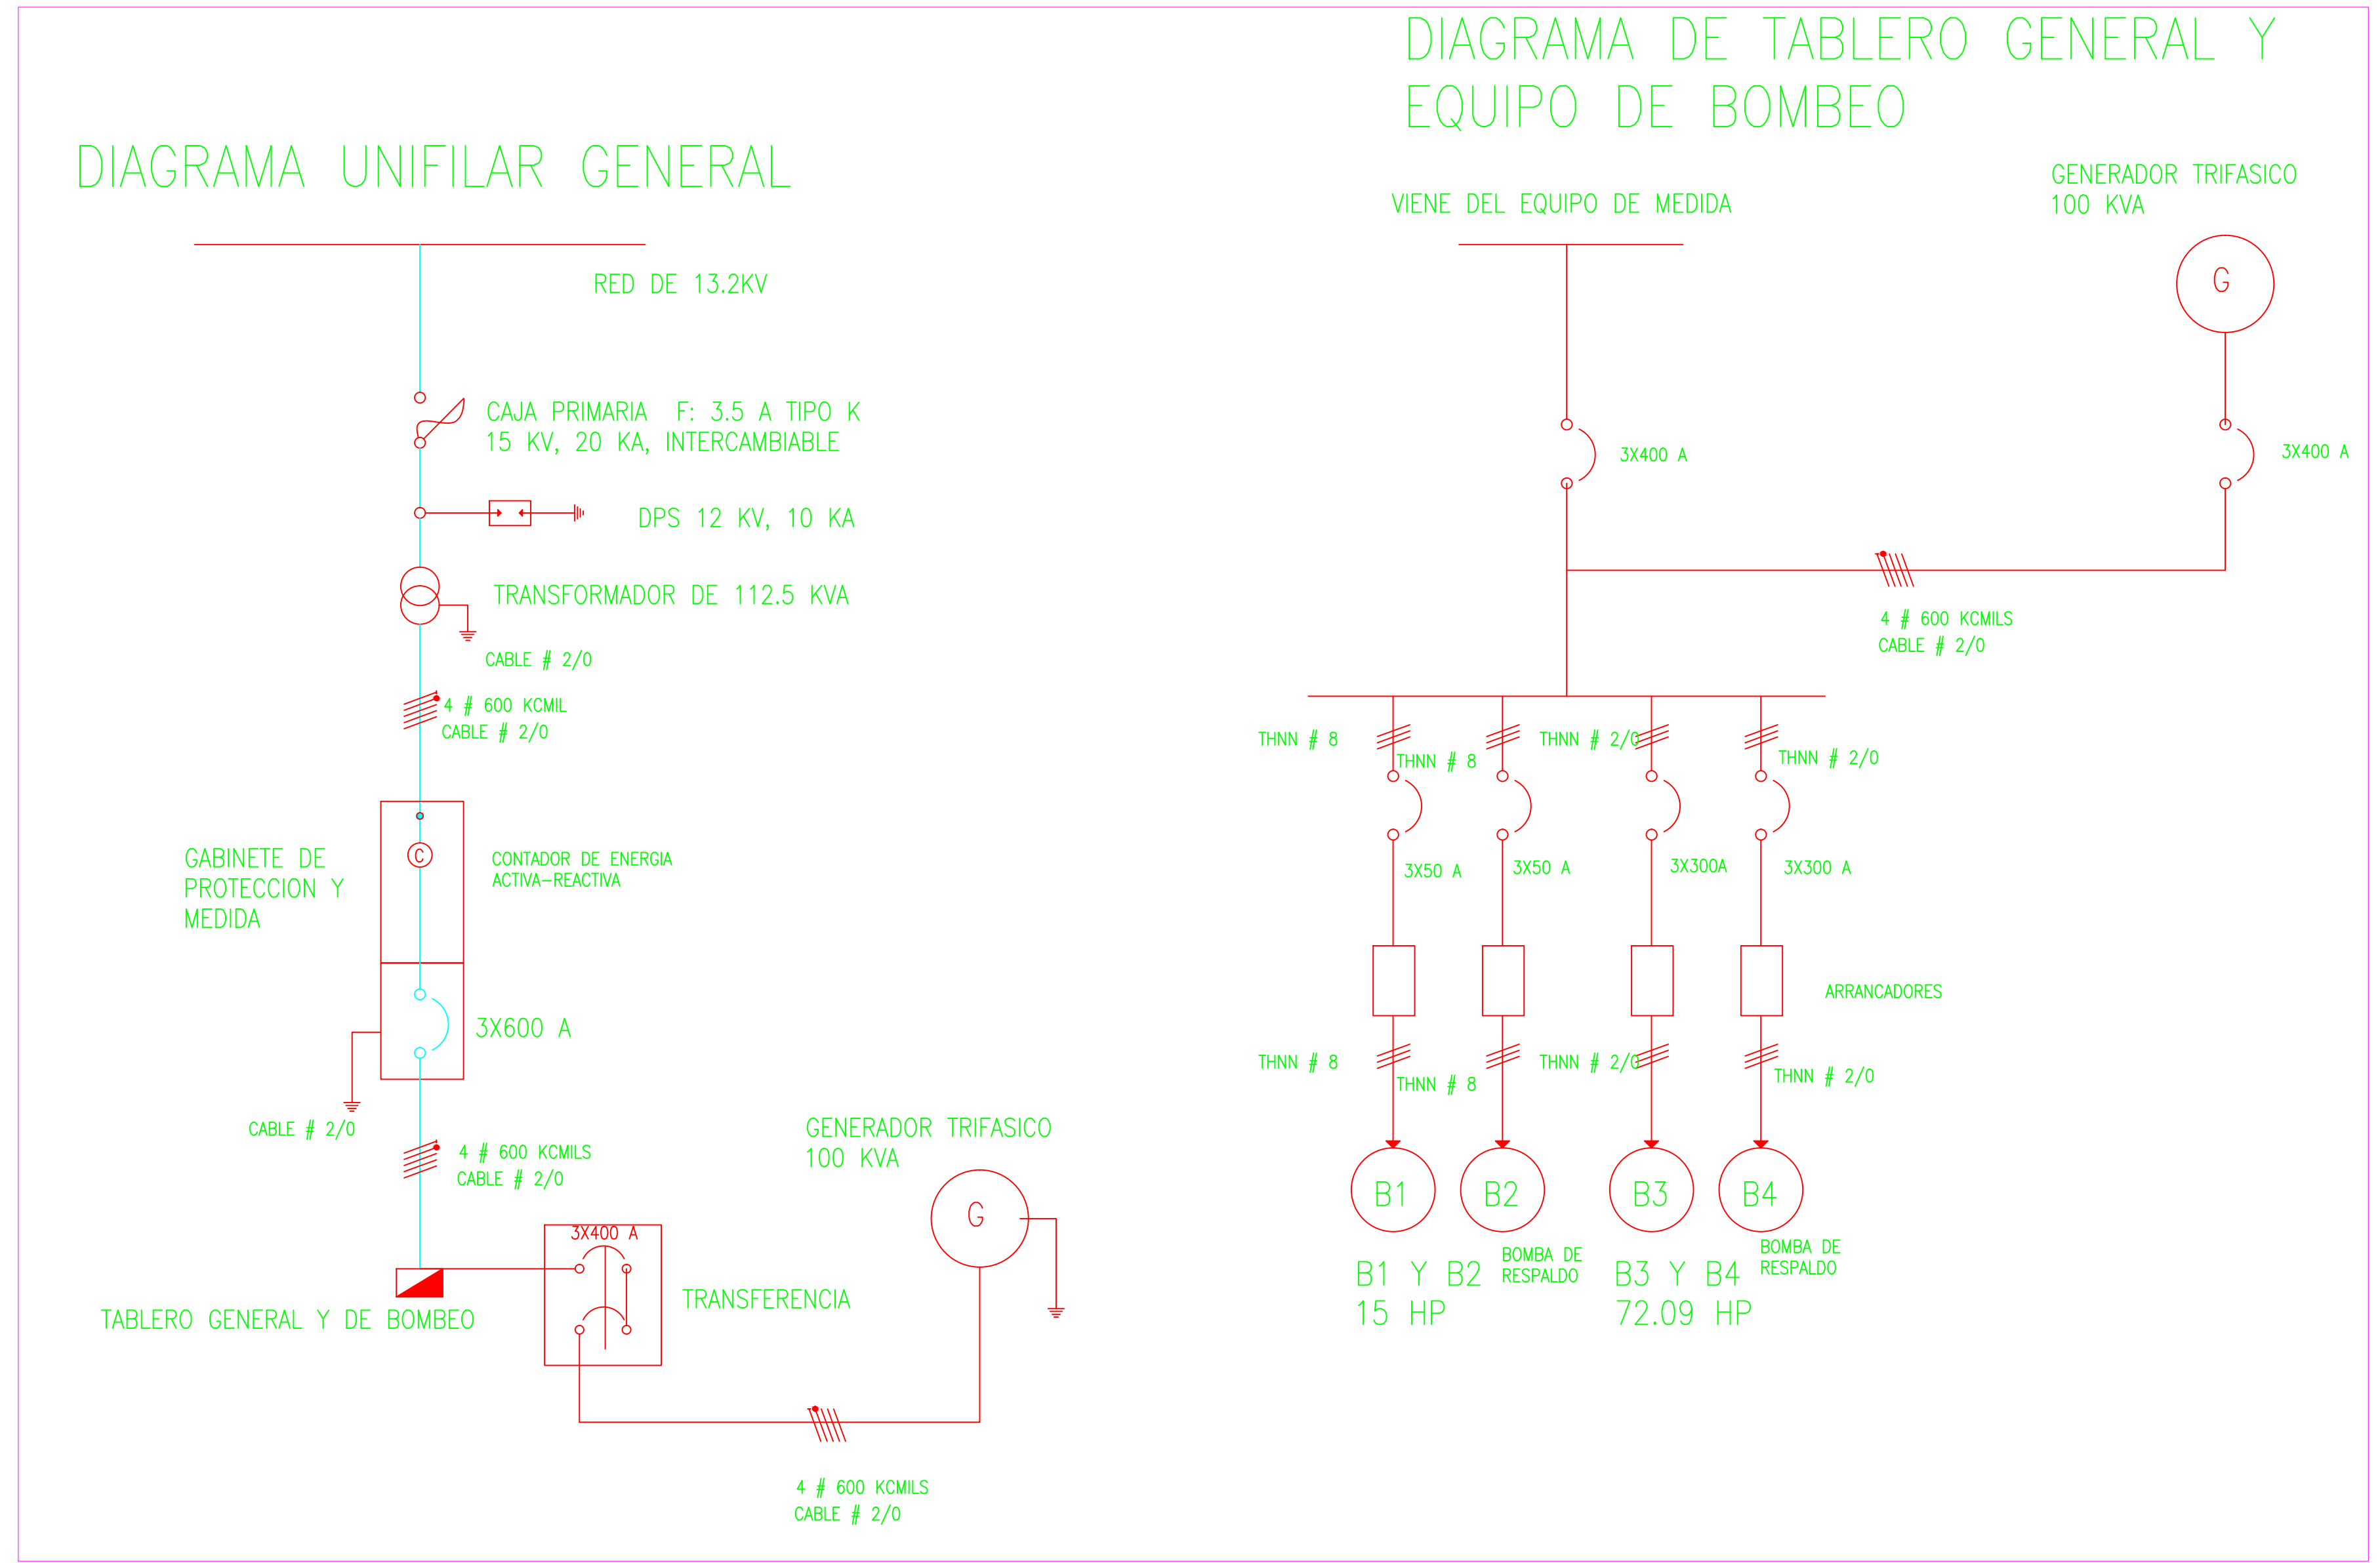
DIAGRAMA UNIFILAR GENERAL

RED DE 13.2KV

CAJA PRIMARIA F: 3.5 A TIPO K
15 KV, 20 KA, INTERCAMBIABLE

DPS 12 KV, 10 KA

TRANSFORMADOR DE 112.5 KVA

CABLE # 2/0

4 # 600 KCMIL
CABLE # 2/0

GABINETE DE PROTECCION Y MEDIDA

CONTADOR DE ENERGIA ACTIVA–REACTIVA

3X600 A

CABLE # 2/0

4 # 600 KCMILS
CABLE # 2/0

GENERADOR TRIFASICO
100 KVA

3X400 A

TRANSFERENCIA

TABLERO GENERAL Y DE BOMBEO

4 # 600 KCMILS
CABLE # 2/0

DIAGRAMA DE TABLERO GENERAL Y EQUIPO DE BOMBEO

VIENE DEL EQUIPO DE MEDIDA

GENERADOR TRIFASICO
100 KVA

G

3X400 A

3X400 A

4 # 600 KCMILS
CABLE # 2/0

THNN # 8
THNN # 8
THNN # 2/0
THNN # 2/0

3X50 A
3X50 A
3X300A
3X300 A

ARRANCADORES

THNN # 8
THNN # 8
THNN # 2/0
THNN # 2/0

B1
B2
B3
B4

B1 Y B2
15 HP
BOMBA DE RESPALDO
B3 Y B4
72.09 HP
BOMBA DE RESPALDO